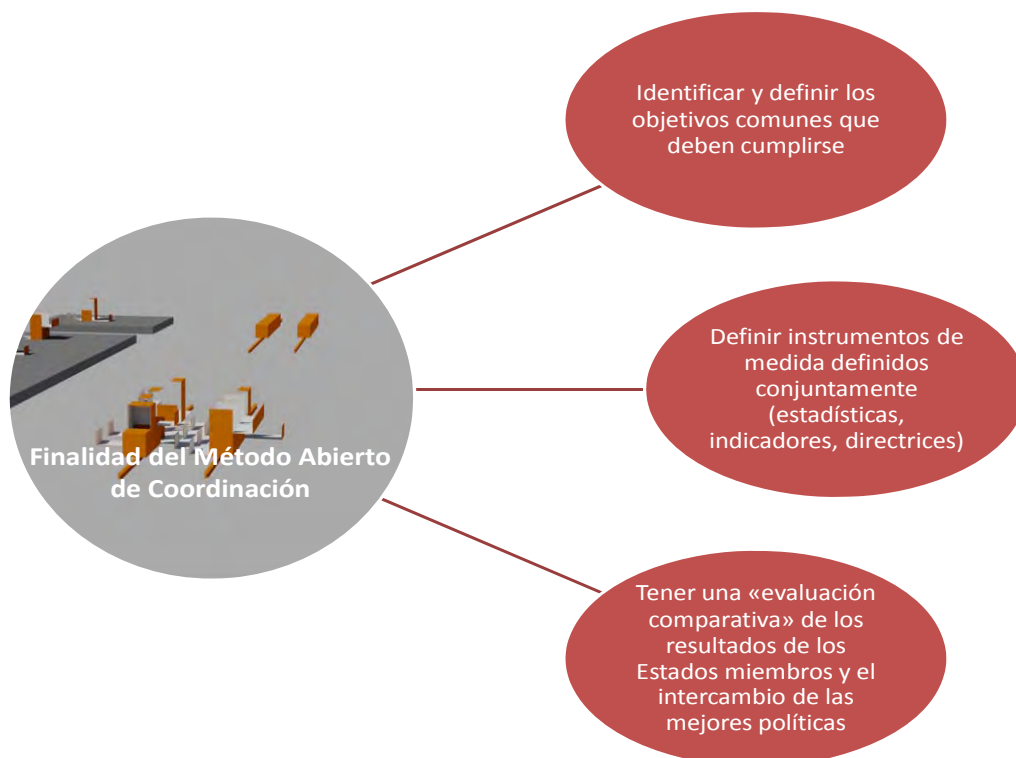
Finalidad del Método Abierto de Coordinación

Identificar y definir los objetivos comunes que deben cumplirse

Definir instrumentos de medida definidos conjuntamente (estadísticas, indicadores, directrices)

Tener una «evaluación comparativa» de los resultados de los Estados miembros y el intercambio de las mejores políticas